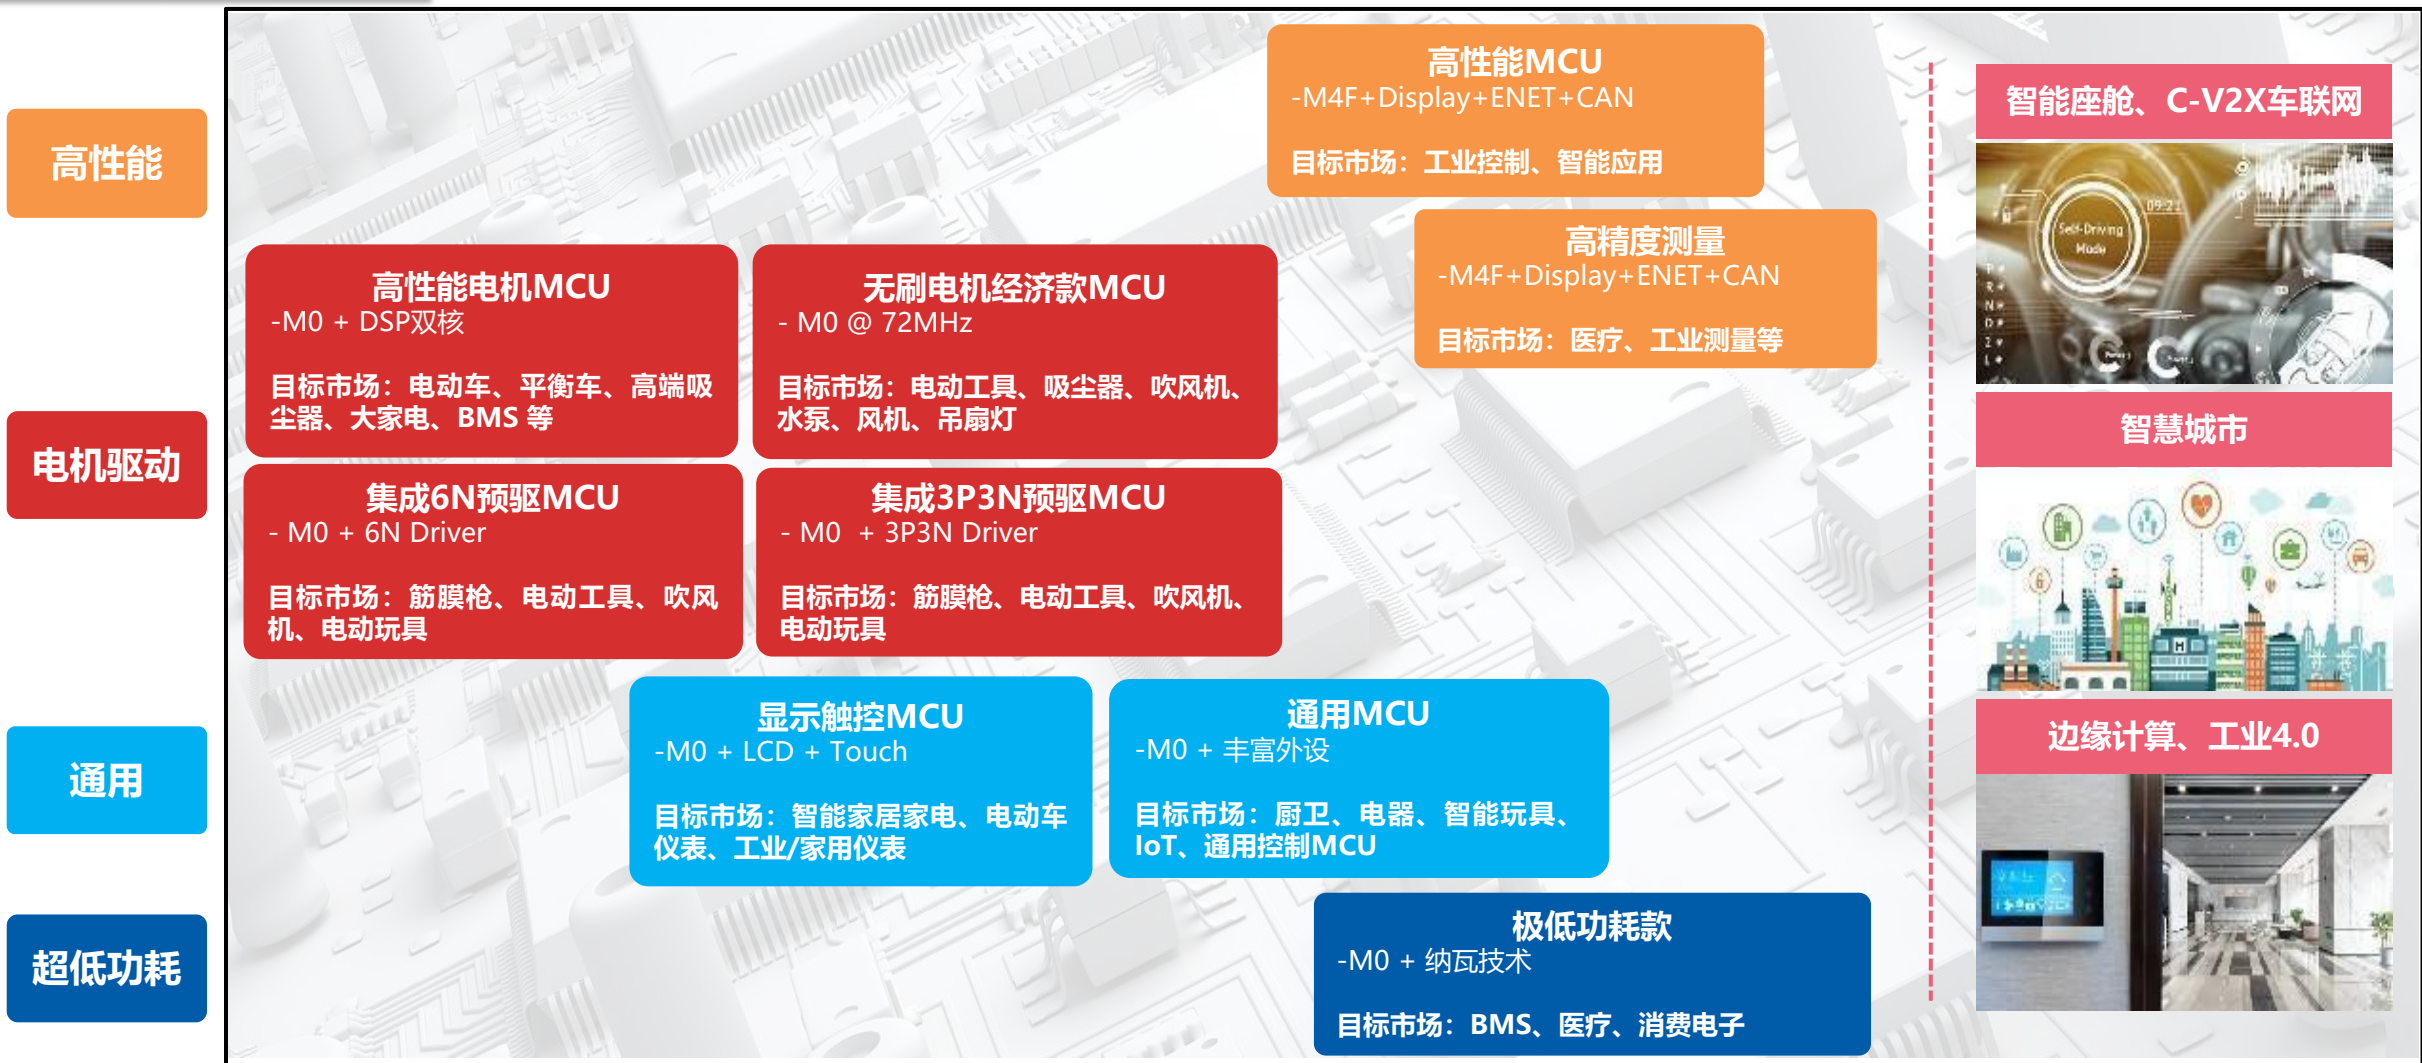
高性能

电机驱动

通用

超低功耗

高性能MCU
-M4F+Display+ENET+CAN

目标市场：工业控制、智能应用

高精度测量
-M4F+Display+ENET+CAN

目标市场：医疗、工业测量等

高性能电机MCU
-M0 + DSP双核

目标市场：电动车、平衡车、高端吸尘器、大家电、BMS 等

无刷电机经济款MCU
- M0 @ 72MHz

目标市场：电动工具、吸尘器、吹风机、水泵、风机、吊扇灯

集成6N预驱MCU
- M0 + 6N Driver

目标市场：筋膜枪、电动工具、吹风机、电动玩具

集成3P3N预驱MCU
- M0 + 3P3N Driver

目标市场：筋膜枪、电动工具、吹风机、电动玩具

显示触控MCU
-M0 + LCD + Touch

目标市场：智能家居家电、电动车仪表、工业/家用仪表

通用MCU
-M0 + 丰富外设

目标市场：厨卫、电器、智能玩具、IoT、通用控制MCU

极低功耗款
-M0 + 纳瓦技术

目标市场：BMS、医疗、消费电子

智能座舱、C-V2X车联网

Self-Driving Mode

智慧城市

边缘计算、工业4.0